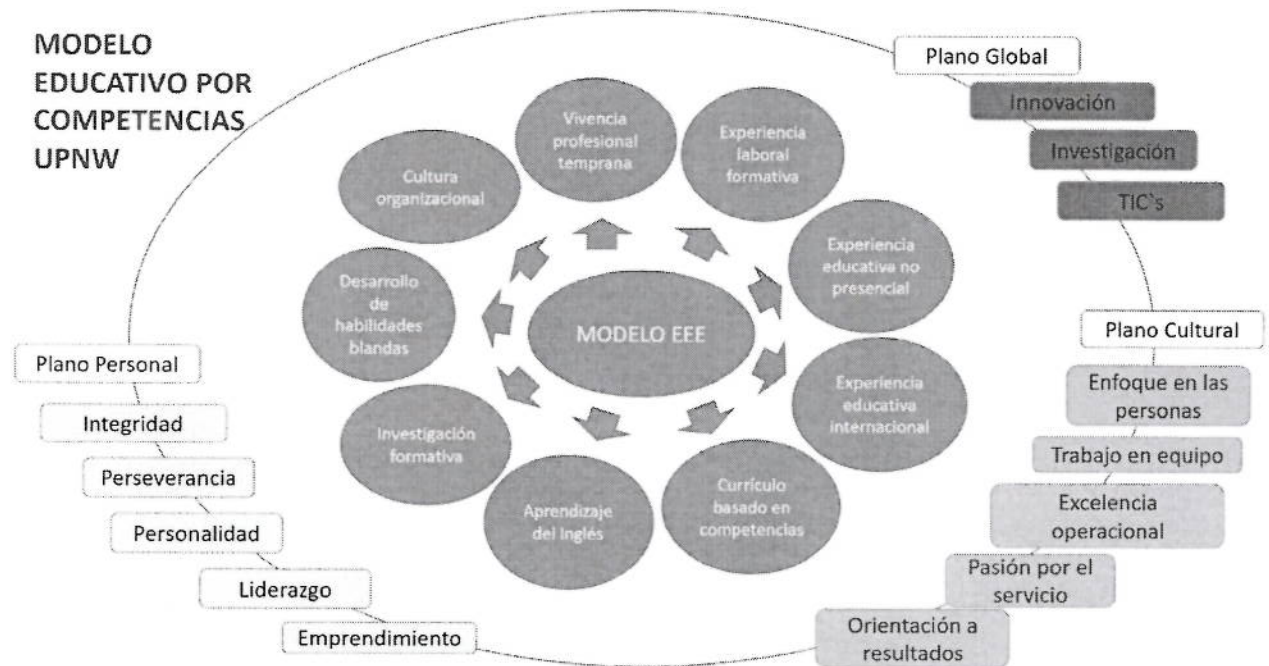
MODELO EDUCATIVO POR COMPETENCIAS UPNW

Plano Global
Innovación
Investigación
TIC`s

Vivencia profesional temprana
Experiencia laboral formativa
Experiencia educativa no presencial
Experiencia educativa internacional
Currículo basado en competencias
Aprendizaje del inglés
Investigación formativa
Desarrollo de habilidades blandas
Cultura organizacional

MODELO EEE

Plano Cultural
Enfoque en las personas
Trabajo en equipo
Excelencia operacional
Pasión por el servicio
Orientación a resultados

Plano Personal
Integridad
Perseverancia
Personalidad
Liderazgo
Emprendimiento